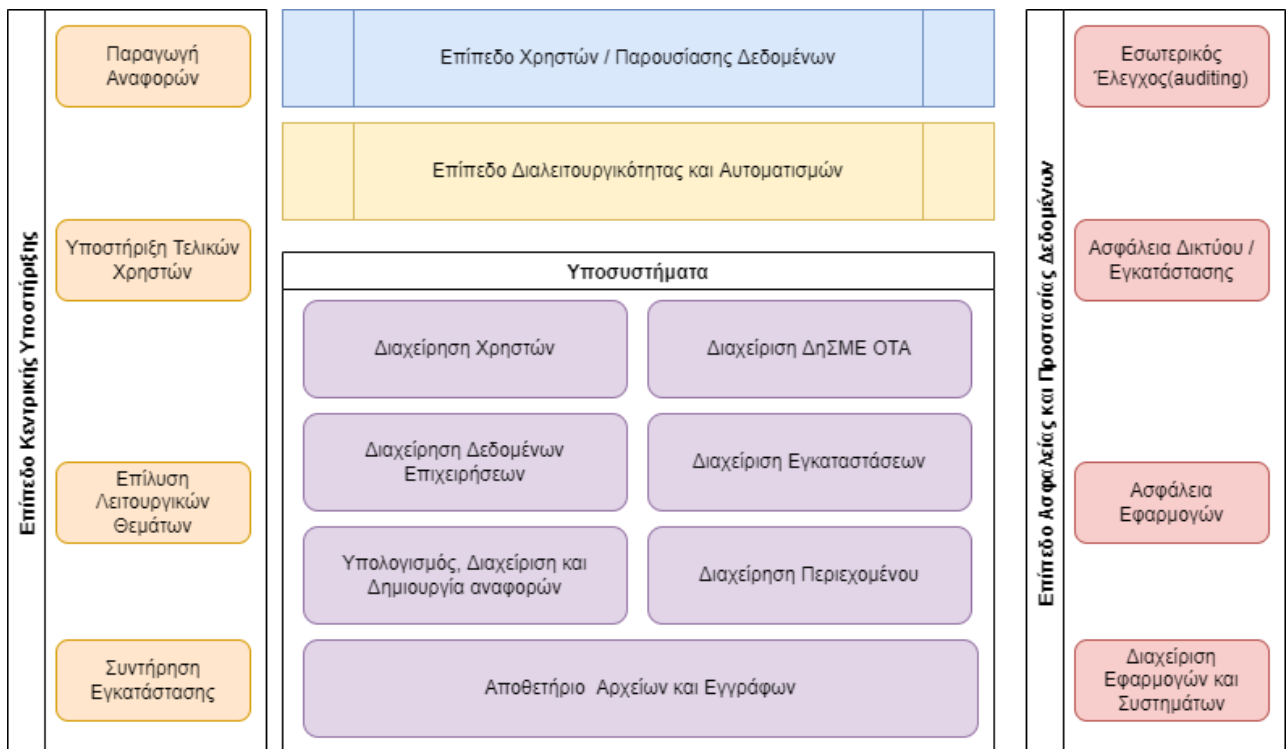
Επίπεδο Κεντρικής Υποστήριξης

Παραγωγή Αναφορών

Υποστήριξη Τελικών Χρηστών

Επίλυση Λειτουργικών Θεμάτων

Συντήρηση Εγκατάστασης

Επίπεδο Χρηστών / Παρουσίασης Δεδομένων

Επίπεδο Διαλειτουργικότητας και Αυτοματισμών

Υποσυστήματα

Διαχείρηση Χρηστών

Διαχείριση ΔηΣΜΕ ΟΤΑ

Διαχείρηση Δεδομένων Επιχειρήσεων

Διαχείριση Εγκαταστάσεων

Υπολογισμός, Διαχείριση και Δημιουργία αναφορών

Διαχείρηση Περιεχομένου

Αποθετήριο Αρχείων και Εγγράφων

Επίπεδο Ασφαλείας και Προστασίας Δεδομένων

Εσωτερικός Έλεγχος(auditing)

Ασφάλεια Δικτύου / Εγκατάστασης

Ασφάλεια Εφαρμογών

Διαχείριση Εφαρμογών και Συστημάτων